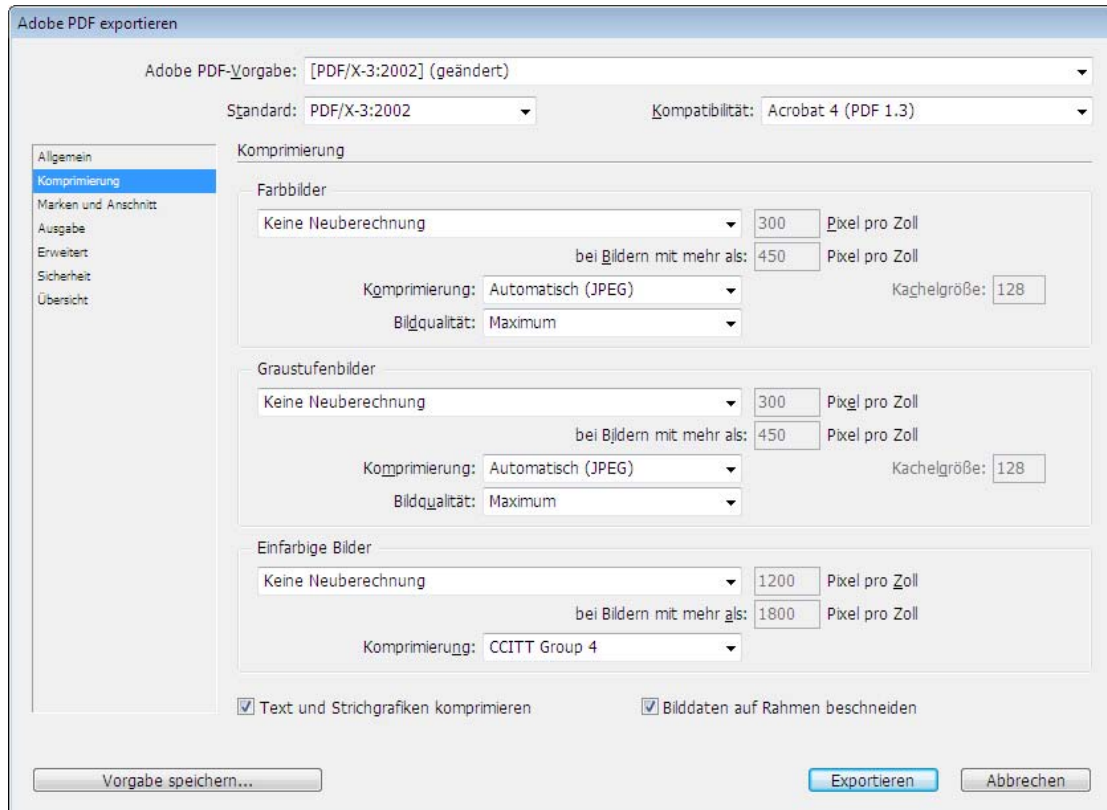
Adobe PDF exportieren

Adobe PDF-Vorgabe: [PDF/X-3:2002] (geändert)

Standard: PDF/X-3:2002

Kompatibilität: Acrobat 4 (PDF 1.3)

Allgemein
Komprimierung
Marken und Anschnitt
Ausgabe
Erweitert
Sicherheit
Übersicht

Komprimierung

Farbbilder

Keine Neuberechnung | 300 | Pixel pro Zoll

bei Bildern mit mehr als: 450 Pixel pro Zoll

Komprimierung: Automatisch (JPEG)

Kachelgröße: 128

Bildqualität: Maximum

Graustufenbilder

Keine Neuberechnung | 300 | Pixel pro Zoll

bei Bildern mit mehr als: 450 Pixel pro Zoll

Komprimierung: Automatisch (JPEG)

Kachelgröße: 128

Bildqualität: Maximum

Einfarbige Bilder

Keine Neuberechnung | 1200 | Pixel pro Zoll

bei Bildern mit mehr als: 1800 Pixel pro Zoll

Komprimierung: CCITT Group 4

Text und Strichgrafiken komprimieren

Bilddaten auf Rahmen beschneiden

Vorgabe speichern...

Exportieren

Abbrechen